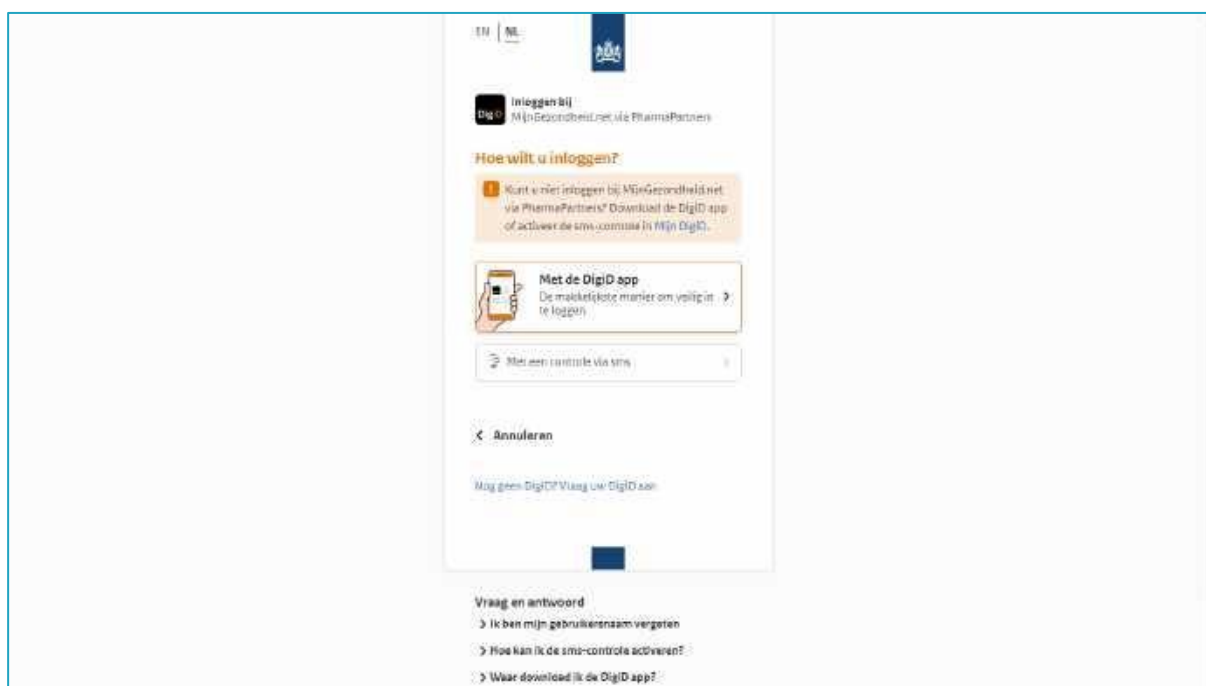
EN | NL

DigiD

Inloggen bij
MijnGezondheid.net via PharmaPartners

Hoe wilt u inloggen?

Kunt u niet inloggen bij MijnGezondheid.net via PharmaPartners? Download de DigiD app of activeer de sms-controle in Mijn DigiD.

Met de DigiD app
De makkelijkste manier om veilig in te loggen

Met een controle via sms

< Annuleren

Nog geen DigiD? Vraag uw DigiD aan

Vraag en antwoord
> Ik ben mijn gebruikersnaam vergeten
> Hoe kan ik de sms-controle activeren?
> Waar download ik de DigiD app?